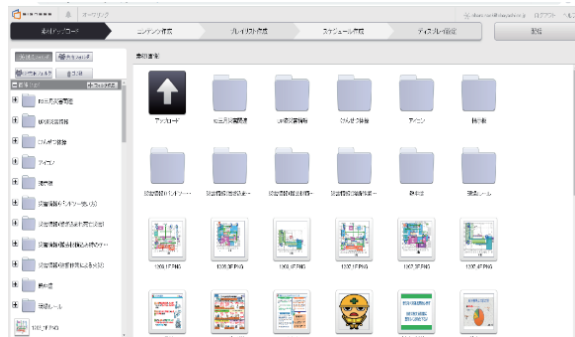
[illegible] ホーム

素材アップロード | コンテンツ作成 | プレイリスト作成 | スケジュール作成 | ディスプレイ設定 | 配信

素材管理

アップロード | 4月3日の掲示物 | 3月の掲示物 | けんせつ新聞 | アイコン | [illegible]

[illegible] | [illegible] | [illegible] | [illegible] | 朝礼 | 安全ルール

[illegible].PNG | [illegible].PNG | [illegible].PNG | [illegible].PNG | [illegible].PNG

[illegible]
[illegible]
けんせつ新聞
アイコン
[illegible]
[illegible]
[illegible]
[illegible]
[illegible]
朝礼
安全ルール
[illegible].PNG